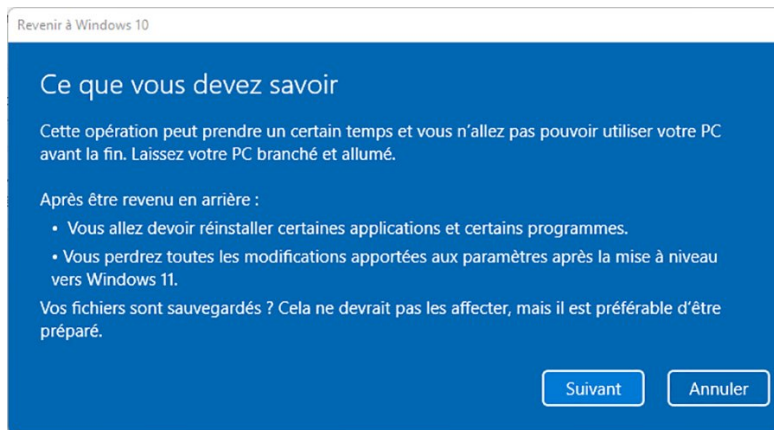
Revenir à Windows 10

Ce que vous devez savoir

Cette opération peut prendre un certain temps et vous n'allez pas pouvoir utiliser votre PC avant la fin. Laissez votre PC branché et allumé.

Après être revenu en arrière :

• Vous allez devoir réinstaller certaines applications et certains programmes.

• Vous perdrez toutes les modifications apportées aux paramètres après la mise à niveau vers Windows 11.

Vos fichiers sont sauvegardés ? Cela ne devrait pas les affecter, mais il est préférable d'être préparé.

Suivant

Annuler